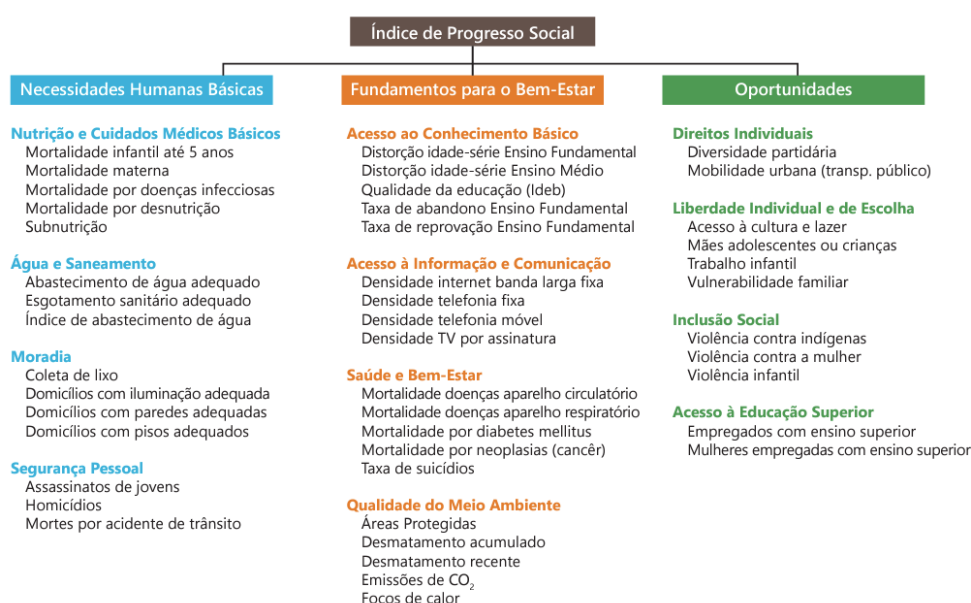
Índice de Progresso Social

Necessidades Humanas Básicas

Nutrição e Cuidados Médicos Básicos
Mortalidade infantil até 5 anos
Mortalidade materna
Mortalidade por doenças infecciosas
Mortalidade por desnutrição
Subnutrição

Água e Saneamento
Abastecimento de água adequado
Esgotamento sanitário adequado
Índice de abastecimento de água

Moradia
Coleta de lixo
Domicílios com iluminação adequada
Domicílios com paredes adequadas
Domicílios com pisos adequados

Segurança Pessoal
Assassinatos de jovens
Homicídios
Mortes por acidente de trânsito

Fundamentos para o Bem-Estar

Acesso ao Conhecimento Básico
Distorção idade-série Ensino Fundamental
Distorção idade-série Ensino Médio
Qualidade da educação (Ideb)
Taxa de abandono Ensino Fundamental
Taxa de reprovação Ensino Fundamental

Acesso à Informação e Comunicação
Densidade internet banda larga fixa
Densidade telefonia fixa
Densidade telefonia móvel
Densidade TV por assinatura

Saúde e Bem-Estar
Mortalidade doenças aparelho circulatório
Mortalidade doenças aparelho respiratório
Mortalidade por diabetes mellitus
Mortalidade por neoplasias (cancêr)
Taxa de suicídios

Qualidade do Meio Ambiente
Áreas Protegidas
Desmatamento acumulado
Desmatamento recente
Emissões de $CO_2$
Focos de calor

Oportunidades

Direitos Individuais
Diversidade partidária
Mobilidade urbana (transp. público)

Liberdade Individual e de Escolha
Acesso à cultura e lazer
Mães adolescentes ou crianças
Trabalho infantil
Vulnerabilidade familiar

Inclusão Social
Violência contra indígenas
Violência contra a mulher
Violência infantil

Acesso à Educação Superior
Empregados com ensino superior
Mulheres empregadas com ensino superior